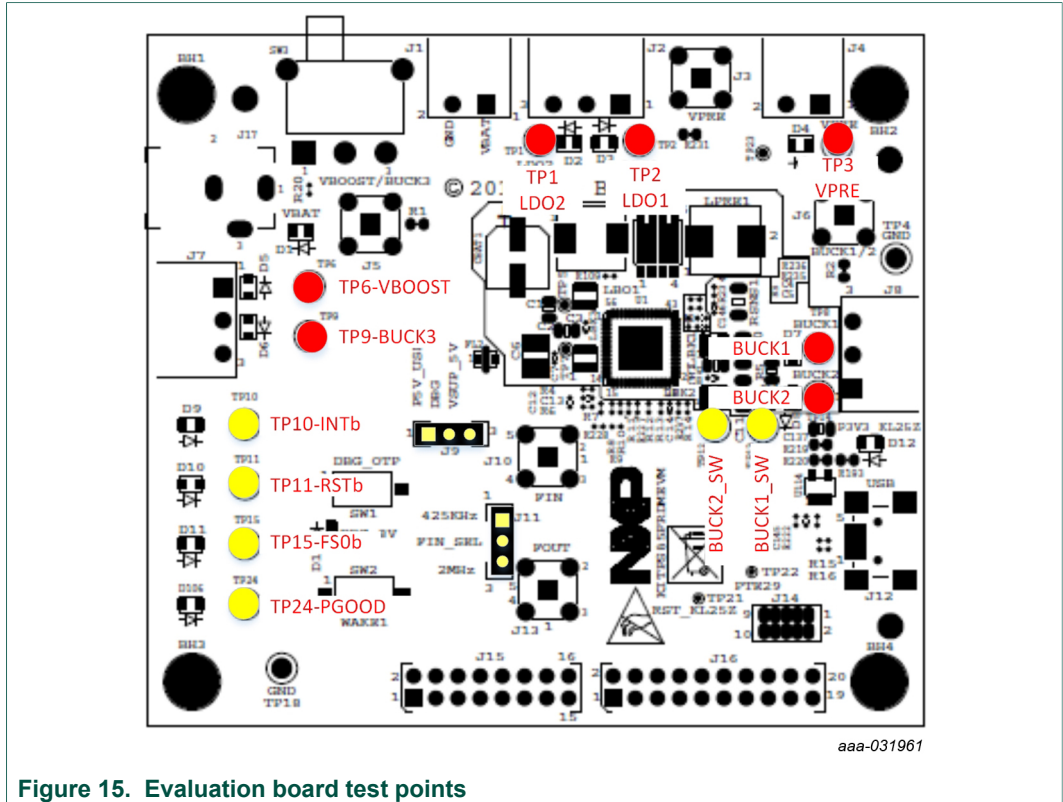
BH1 SW1 J1 J2 J3 J4 VPRE BH2
J17
GND VBAT
TP1 TP2 TP3
LDO2 LDO1 VPRE
VBOOST/BUCK3
VBAT
J5 R1
LPRE1
J6 TP4 GND
BUCK1/2
J7
TP6-VBOOST
TP9-BUCK3
J8
BUCK1
BUCK2
P5V_USB DBG VSUP_5V
D9 TP10 TP10-INTb
J9
J10
FIN
D10 TP11 TP11-RSTb
DBG_OTP
SW1
5V
D11 TP15 TP15-FS0b
425kHz
FIN_SEL
2MHz
J11
FOUT
J13
BUCK2_SW
BUCK1_SW
D12
USB
R15 R16
J12
D106 TP24 TP24-PGOOD
SW2
WAKE1
TP22
PTE29
TP21
RST_KL25Z
J14
BH3
GND TP18
J15
J16
BH4
aaa-031961
Figure 15. Evaluation board test points